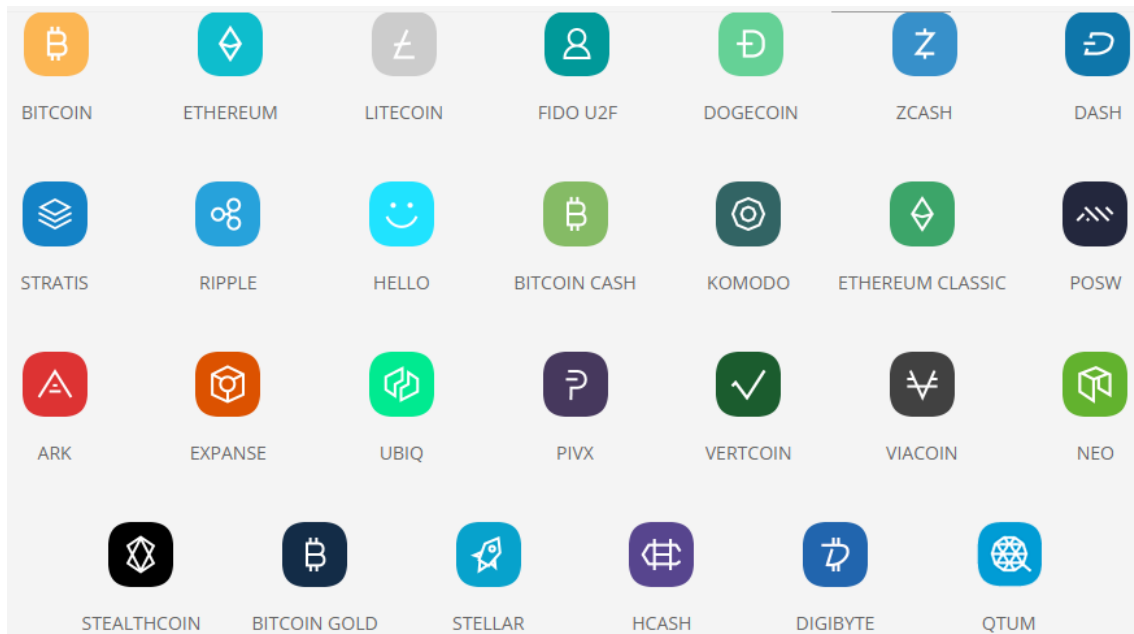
BITCOIN ETHEREUM LITECOIN FIDO U2F DOGECOIN ZCASH DASH

STRATIS RIPPLE HELLO BITCOIN CASH KOMODO ETHEREUM CLASSIC POSW

ARK EXPANSE UBIQ PIVX VERTCOIN VIACOIN NEO

STEALTHCOIN BITCOIN GOLD STELLAR HCASH DIGIBYTE QTUM